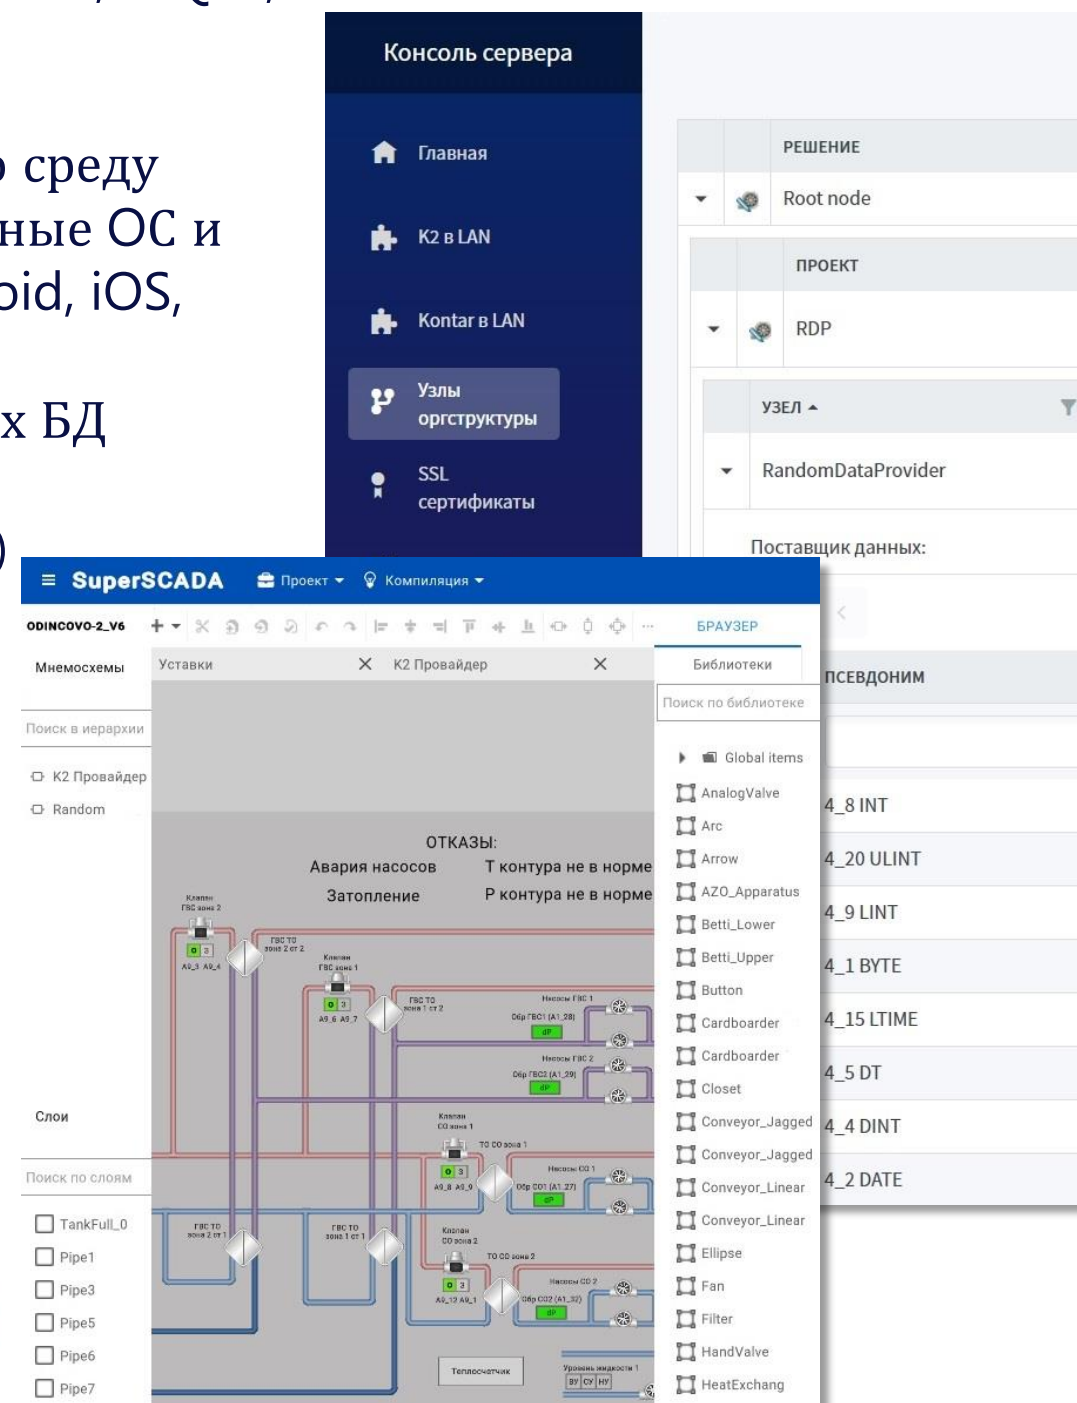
среду
ные ОС и
oid, iOS,

х БД

Консоль сервера

Главная

К2 в LAN

Kontar в LAN

Узлы оргструктуры

SSL сертификаты

| | | РЕШЕНИЕ |
|---|---|---|
| | | Root node |

| | | ПРОЕКТ |
|---|---|---|
| | | RDP |

| | УЗЕЛ ▲ |
|---|---|
| | RandomDataProvider |

Поставщик данных:

ПСЕВДОНИМ

4_8 INT
4_20 ULINT
4_9 LINT
4_1 BYTE
4_15 LTIME
4_5 DT
4_4 DINT
4_2 DATE

≡ SuperSCADA Проект ▾ Компиляция ▾

ODINCOVO-2_V6

БРАУЗЕР

Мнемосхемы

Поиск в иерархии

K2 Провайдер
Random

Слои

Поиск по слоям

TankFull_0
Pipe1
Pipe3
Pipe5
Pipe6
Pipe7

Уставки × К2 Провайдер ×

ОТКАЗЫ:
Авария насосов Т контура не в норме
Затопление Р контура не в норме

Клапан ГВС зона 2
Клапан ГВС зона 1
ГВС ТО зона 2 ст 2
ГВС ТО зона 1 ст 2
Насосы ГВС 1
Насосы ГВС 2
Клапан СО зона 1
ТО СО зона 1
Насосы СО 1
Клапан СО зона 2
ТО СО зона 2
Насосы СО 2
ГВС ТО зона 2 ст 1
ГВС ТО зона 1 ст 1
Теплосчетчик
Уровень жидкости 1

Библиотеки

Поиск по библиотеке

Global items
AnalogValve
Arc
Arrow
AZO_Apparatus
Betti_Lower
Betti_Upper
Button
Cardboarder
Cardboarder
Closet
Conveyor_Jagged
Conveyor_Jagged
Conveyor_Linear
Conveyor_Linear
Ellipse
Fan
Filter
HandValve
HeatExchang